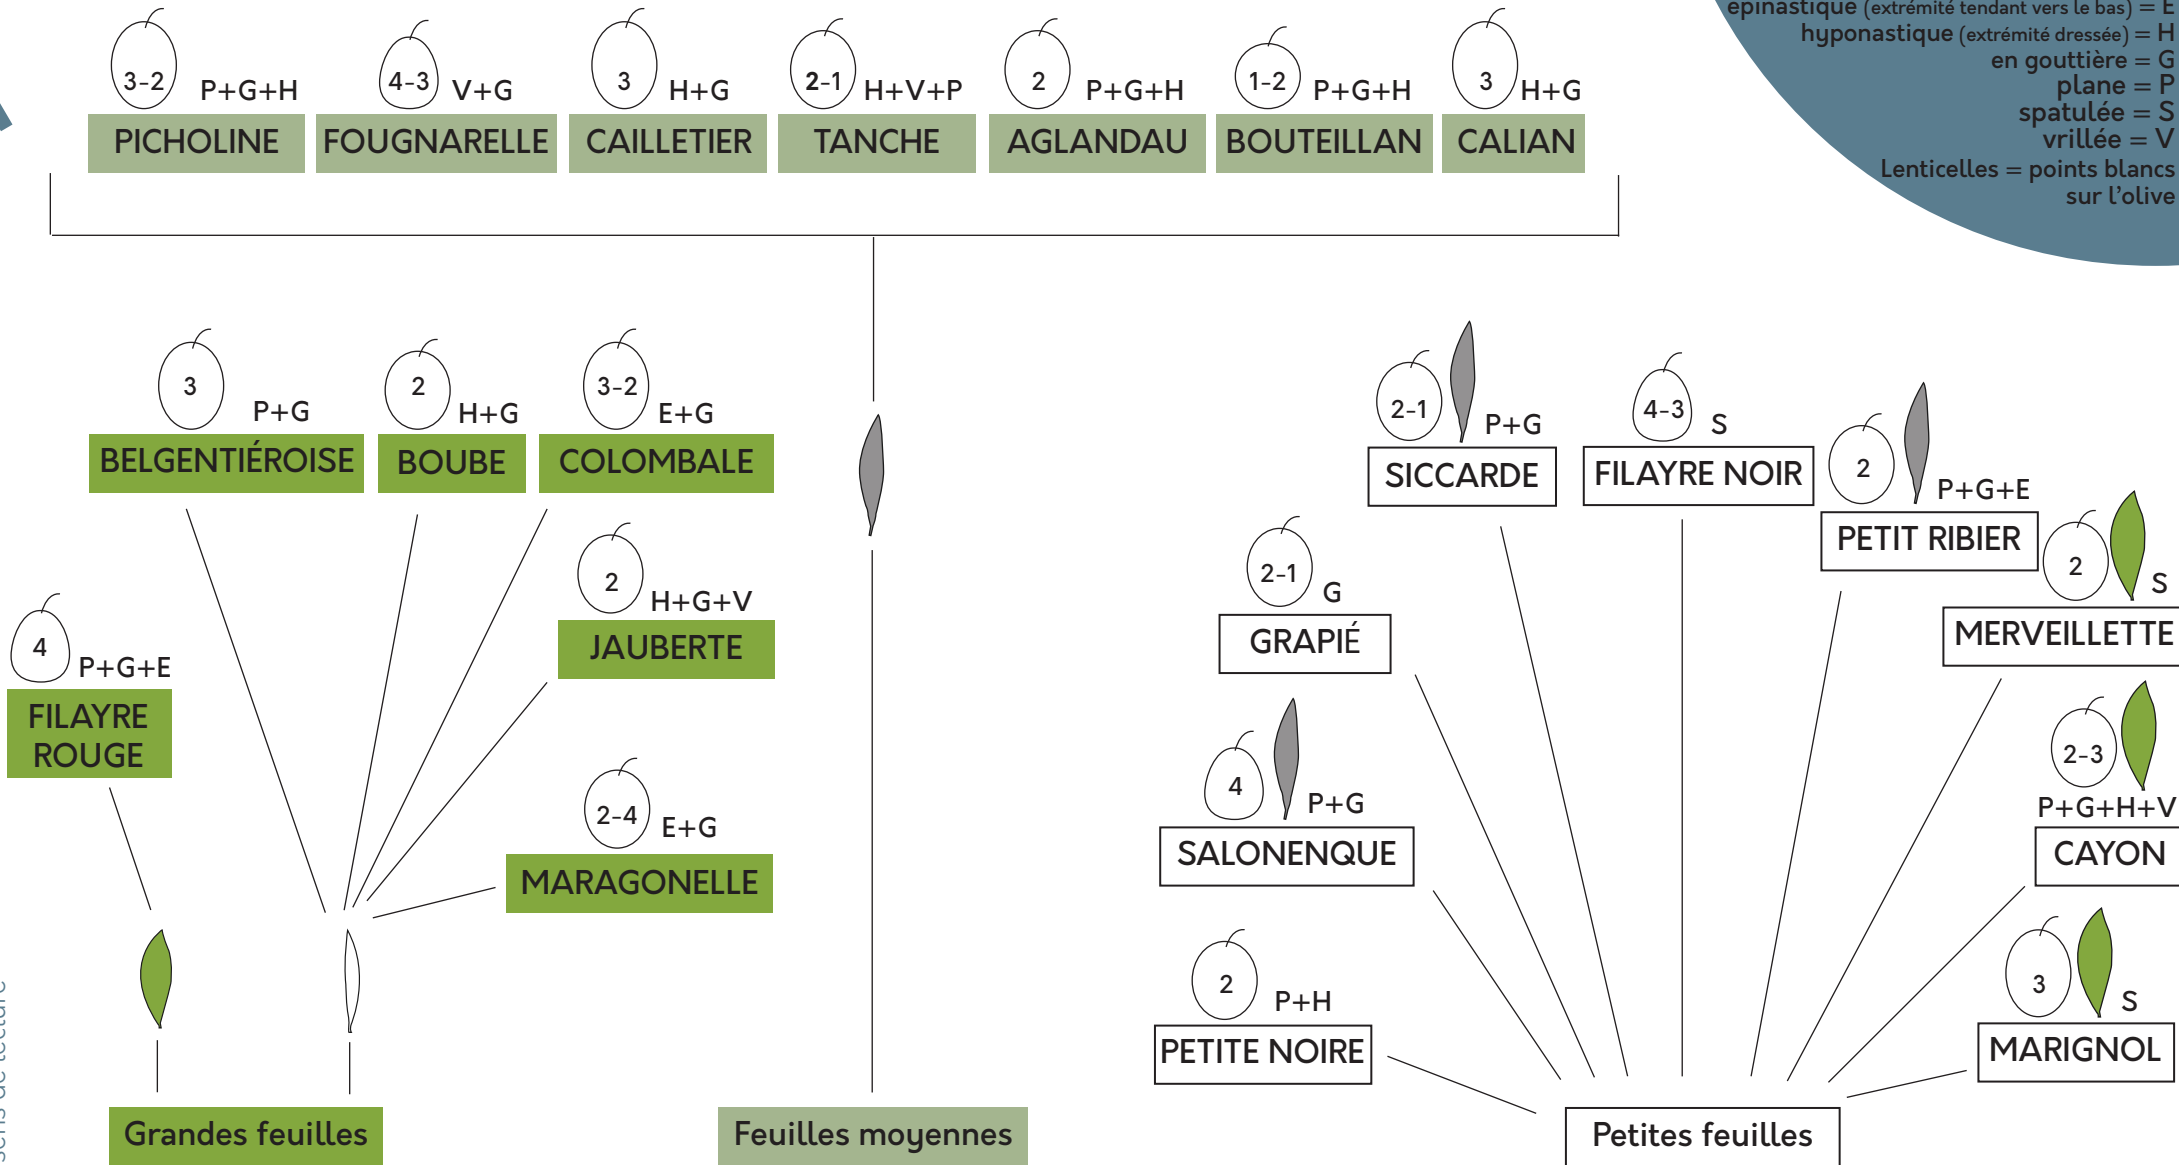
épinastique (extrémité tendant vers le bas) = E
hyponastique (extrémité dressée) = H
en gouttière = G
plane = P
spatulée = S
vrillée = V
Lenticelles = points blancs sur l'olive

3-2 P+G+H PICHOLINE
4-3 V+G FOUGNARELLE
3 H+G CAILLETIER
2-1 H+V+P TANCHE
2 P+G+H AGLANDAU
1-2 P+G+H BOUTEILLAN
3 H+G CALIAN

3 P+G BELGENTIÉROISE
2 H+G BOUBE
3-2 E+G COLOMBALE
2 H+G+V JAUBERTE
4 P+G+E FILAYRE ROUGE
2-4 E+G MARAGONELLE

2-1 P+G SICCARDE
4-3 S FILAYRE NOIR
2 P+G+E PETIT RIBIER
2-1 G GRAPIÉ
2 S MERVEILLETTE
4 P+G SALONENQUE
2-3 P+G+H+V CAYON
2 P+H PETITE NOIRE
3 S MARIGNOL

Grandes feuilles
Feuilles moyennes
Petites feuilles

sens de lecture